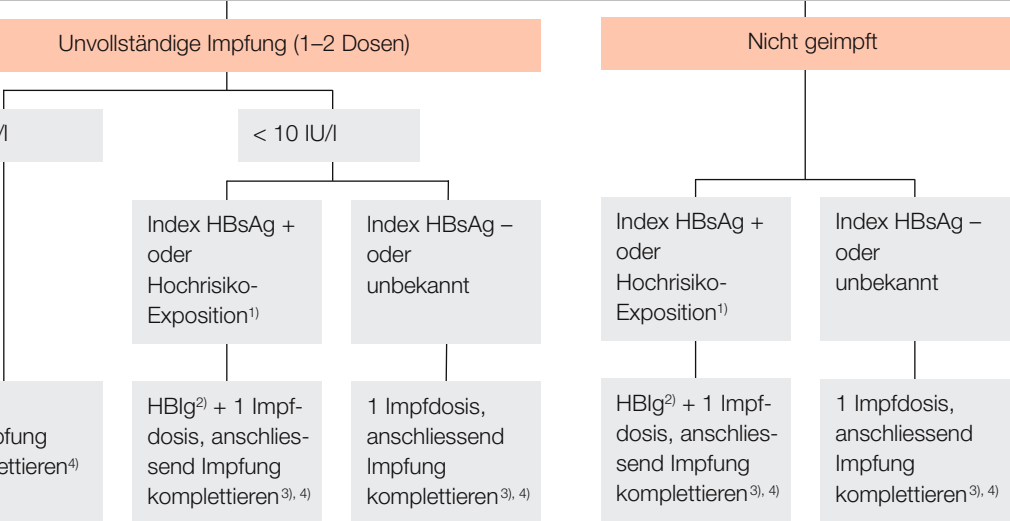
Unvollständige Impfung (1–2 Dosen)

Nicht geimpft

/l

< 10 IU/l

Index HBsAg + oder Hochrisiko-Exposition$^{1)}$

Index HBsAg – oder unbekannt

Index HBsAg + oder Hochrisiko-Exposition$^{1)}$

Index HBsAg – oder unbekannt

pfung plettieren$^{4)}$

HBIg$^{2)}$ + 1 Impfdosis, anschliessend Impfung komplettieren$^{3), 4)}$

1 Impfdosis, anschliessend Impfung komplettieren$^{3), 4)}$

HBIg$^{2)}$ + 1 Impfdosis, anschliessend Impfung komplettieren$^{3), 4)}$

1 Impfdosis, anschliessend Impfung komplettieren$^{3), 4)}$